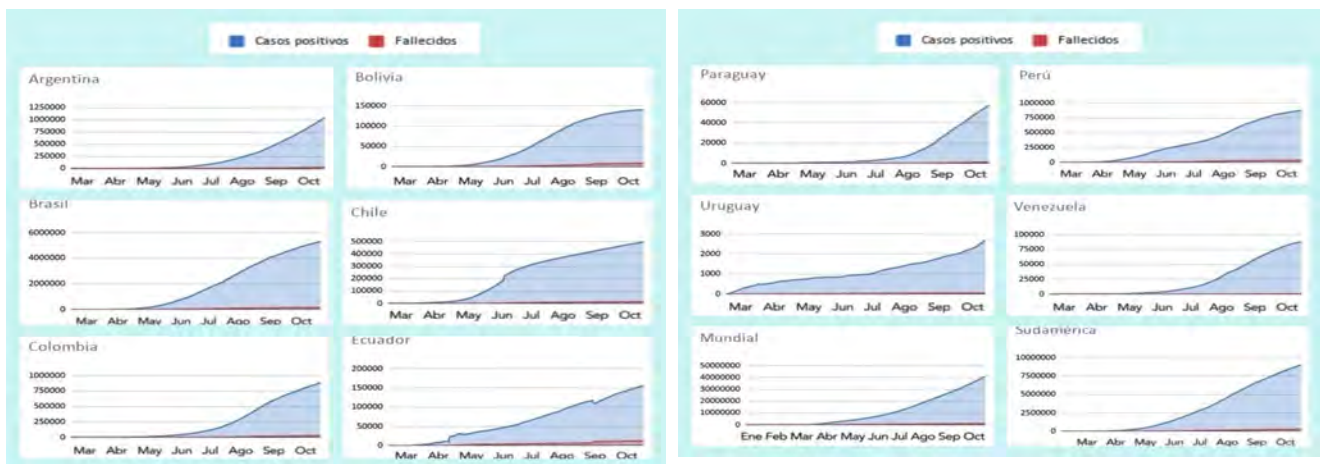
Casos positivos Fallecidos

Argentina
1250000
1000000
750000
500000
250000
0
Mar Abr May Jun Jul Ago Sep Oct

Bolivia
150000
100000
50000
0
Mar Abr May Jun Jul Ago Sep Oct

Brasil
6000000
4000000
2000000
0
Mar Abr May Jun Jul Ago Sep Oct

Chile
500000
450000
400000
350000
300000
250000
200000
150000
100000
50000
0
Mar Abr May Jun Jul Ago Sep Oct

Colombia
1000000
750000
500000
250000
0
Mar Abr May Jun Jul Ago Sep Oct

Ecuador
200000
150000
100000
50000
0
Mar Abr May Jun Jul Ago Sep Oct

Casos positivos Fallecidos

Paraguay
60000
40000
20000
0
Mar Abr May Jun Jul Ago Sep Oct

Perú
1000000
750000
500000
250000
0
Mar Abr May Jun Jul Ago Sep Oct

Uruguay
3000
2000
1000
0
Mar Abr May Jun Jul Ago Sep Oct

Venezuela
100000
75000
50000
25000
0
Mar Abr May Jun Jul Ago Sep Oct

Mundial
50000000
40000000
30000000
20000000
10000000
0
Ene Feb Mar Abr May Jun Jul Ago Sep Oct

Sudamérica
10000000
7500000
5000000
2500000
0
Mar Abr May Jun Jul Ago Sep Oct